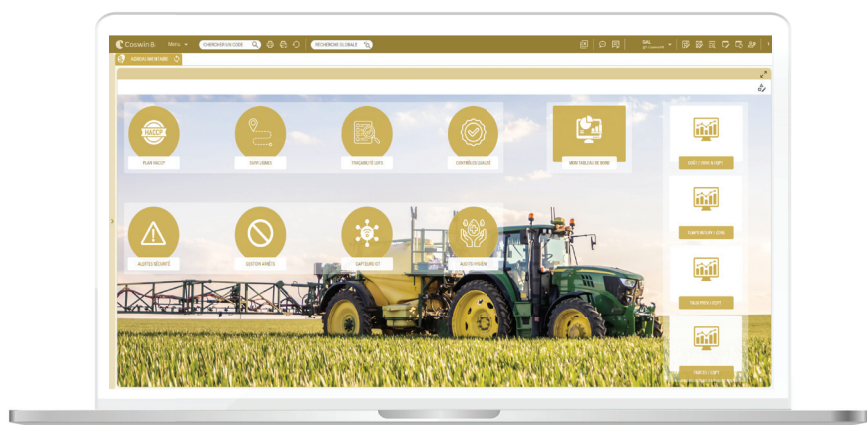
Coswin 8i Menu CHERCHER UN CODE RECHERCHE GLOBALE

HACCP

PLAN HACCP

SUIVI LIGNES

TRAÇABILITÉ LOTS

CONTRÔLES QUALITÉ

MON TABLEAU DE BORD

AUDITS SÉCURITÉ

GESTION ARRÊTS

CAPTEURS IOT

AUDITS HYGIÈNE

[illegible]

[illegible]

TAUX PRÉV / CAPT

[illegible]